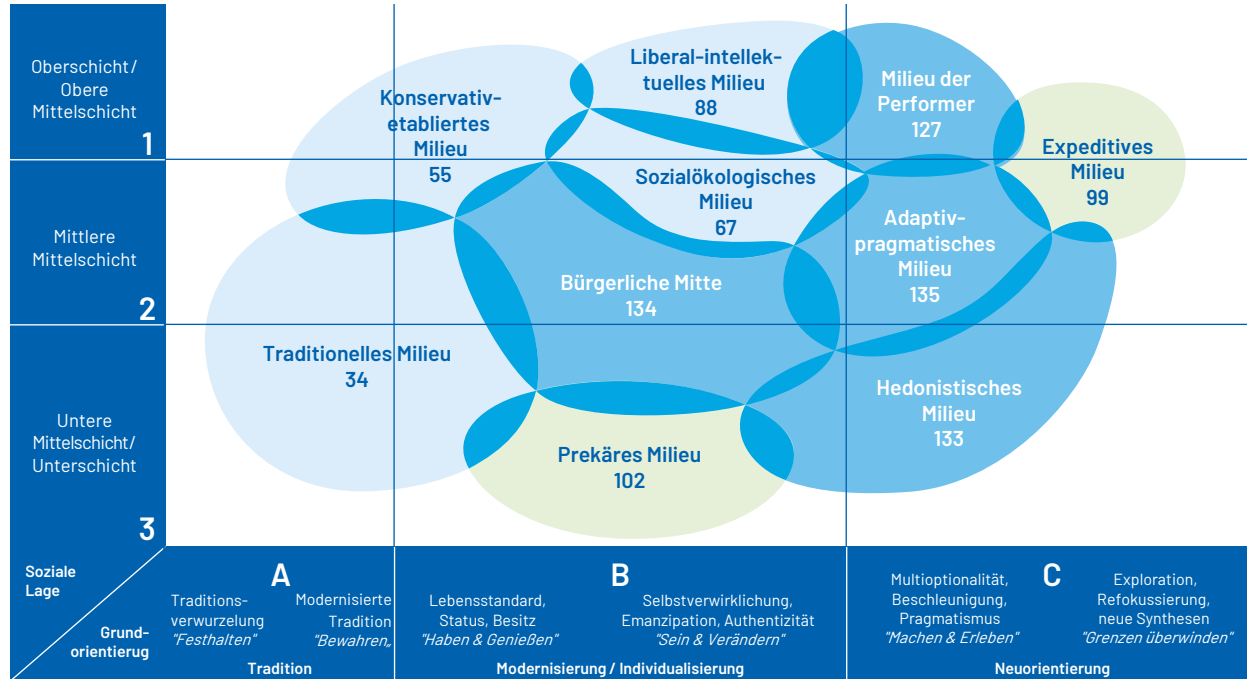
Oberschicht/ Obere Mittelschicht
1

Mittlere Mittelschicht
2

Untere Mittelschicht/ Unterschicht
3

Konservativ-etabliertes Milieu
55

Liberal-intellektuelles Milieu
88

Milieu der Performer
127

Expeditives Milieu
99

Sozialökologisches Milieu
67

Adaptiv-pragmatisches Milieu
135

Bürgerliche Mitte
134

Traditionelles Milieu
34

Hedonistisches Milieu
133

Prekäres Milieu
102

Soziale Lage

Grundorientierung

A
Traditionsverwurzelung
*"Festhalten"*
Modernisierte Tradition
*"Bewahren„*
Tradition

B
Lebensstandard, Status, Besitz
*"Haben & Genießen"*
Selbstverwirklichung, Emanzipation, Authentizität
*"Sein & Verändern"*
Modernisierung / Individualisierung

C
Multioptionalität, Beschleunigung, Pragmatismus
*"Machen & Erleben"*
Exploration, Refokussierung, neue Synthesen
*"Grenzen überwinden"*
Neuorientierung